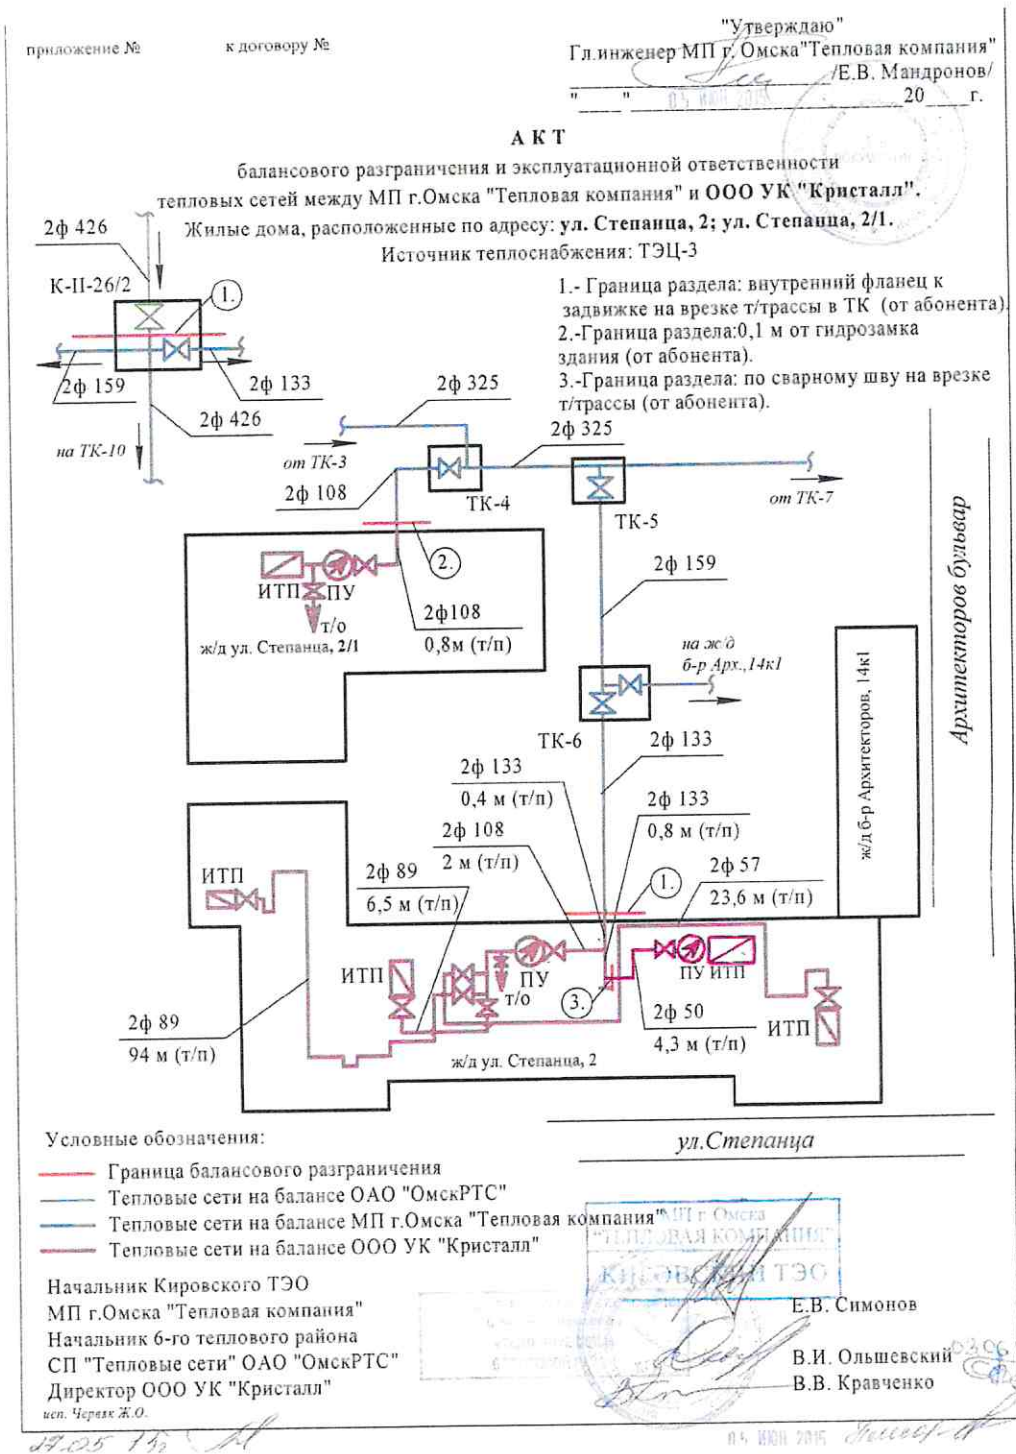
приложение №                к договору №

"Утверждаю"
Гл.инженер МП г. Омска"Тепловая компания"
/Е.В. Мандронов/
"___" _______ 20___ г.

АКТ
балансового разграничения и эксплуатационной ответственности
тепловых сетей между МП г.Омска "Тепловая компания" и ООО УК "Кристалл".
Жилые дома, расположенные по адресу: ул. Степанца, 2; ул. Степанца, 2/1.
Источник теплоснабжения: ТЭЦ-3

1.- Граница раздела: внутренний фланец к задвижке на врезке т/трассы в ТК (от абонента).
2.-Граница раздела:0,1 м от гидрозамка здания (от абонента).
3.-Граница раздела: по сварному шву на врезке т/трассы (от абонента).

2ф 426
К-II-26/2
1.
2ф 159
2ф 133
2ф 426
на ТК-10
2ф 325
от ТК-3
2ф 108
ТК-4
2ф 325
ТК-5
от ТК-7
2.
ИТП
ПУ
т/о
2ф108
0,8м (т/п)
ж/д ул. Степанца, 2/1
2ф 159
на ж/д б-р Арх.,14к1
ТК-6
2ф 133
2ф 133
0,4 м (т/п)
2ф 133
0,8 м (т/п)
2ф 108
2 м (т/п)
2ф 89
6,5 м (т/п)
2ф 57
23,6 м (т/п)
1.
ИТП
ИТП
ПУ
т/о
3.
ПУ ИТП
2ф 50
4,3 м (т/п)
ИТП
2ф 89
94 м (т/п)
ж/д ул. Степанца, 2
ж/д б-р Архитекторов, 14к1
Архитекторов бульвар
ул.Степанца

Условные обозначения:
Граница балансового разграничения
Тепловые сети на балансе ОАО "ОмскРТС"
Тепловые сети на балансе МП г.Омска "Тепловая компания"
Тепловые сети на балансе ООО УК "Кристалл"

Начальник Кировского ТЭО
МП г.Омска "Тепловая компания"                Е.В. Симонов
Начальник 6-го теплового района
СП "Тепловые сети" ОАО "ОмскРТС"                В.И. Ольшевский
Директор ООО УК "Кристалл"                В.В. Кравченко
исп. Червяк Ж.О.

МП г.Омска "Тепловая компания" Кировский ТЭО
05 ИЮН 2015